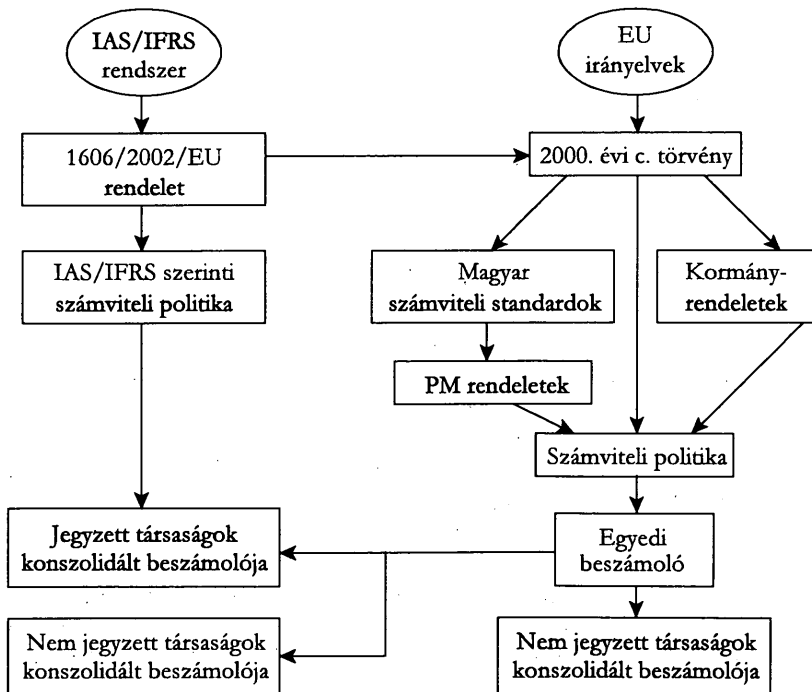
IAS/IFRS rendszer

EU irányelvek

1606/2002/EU rendelet

2000. évi c. törvény

IAS/IFRS szerinti számviteli politika

Magyar számviteli standardok

Kormányrendeletek

PM rendeletek

Számviteli politika

Jegyzett társaságok konszolidált beszámolója

Egyedi beszámoló

Nem jegyzett társaságok konszolidált beszámolója

Nem jegyzett társaságok konszolidált beszámolója